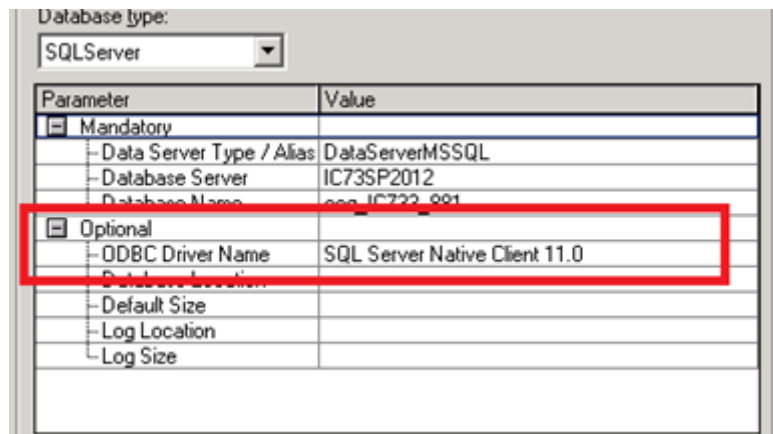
Database type:

SQLServer

| Parameter | Value |
|---|---|
| ⊟ Mandatory | |
| Data Server Type / Alias | DataServerMSSQL |
| Database Server | IC73SP2012 |
| Database Name | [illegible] |
| ⊟ Optional | |
| ODBC Driver Name | SQL Server Native Client 11.0 |
| Database Location | |
| Default Size | |
| Log Location | |
| Log Size | |